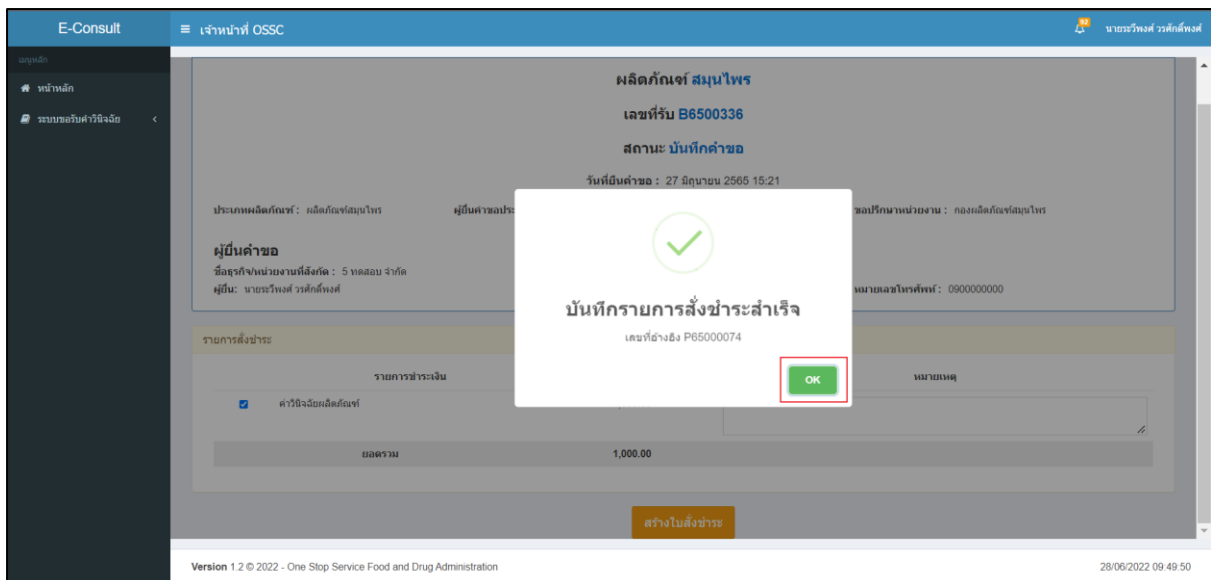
E-Consult

≡ เจ้าหน้าที่ OSSC

92 นายธรวีพงศ์ วรศักดิ์พงศ์

เมนูหลัก

หน้าหลัก

ระบบขอรับคำวินิจฉัย

ผลิตภัณฑ์ สมุนไพร

เลขที่รับ B6500336

สถานะ บันทึกคำขอ

วันที่ยื่นคำขอ : 27 มิถุนายน 2565 15:21

ประเภทผลิตภัณฑ์ : ผลิตภัณฑ์สมุนไพร

ผู้ยื่นคำขอประ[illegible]

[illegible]ขอปรึกษาหน่วยงาน : กองผลิตภัณฑ์สมุนไพร

ผู้ยื่นคำขอ

ชื่อธุรกิจ/หน่วยงานที่สังกัด : 5 ทดสอบ จำกัด

ผู้ยื่น: นายธรวีพงศ์ วรศักดิ์พงศ์

หมายเลขโทรศัพท์ : 0900000000

บันทึกรายการสั่งชำระสำเร็จ

เลขที่อ้างอิง P65000074

OK

รายการสั่งชำระ

| | รายการชำระเงิน | | หมายเหตุ |
|---|---|---|---|
| ☑ | ค่าวินิจฉัยผลิตภัณฑ์ | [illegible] | |
| | ยอดรวม | 1,000.00 | |

สร้างใบสั่งชำระ

Version 1.2 © 2022 - One Stop Service Food and Drug Administration

28/06/2022 09:49:50